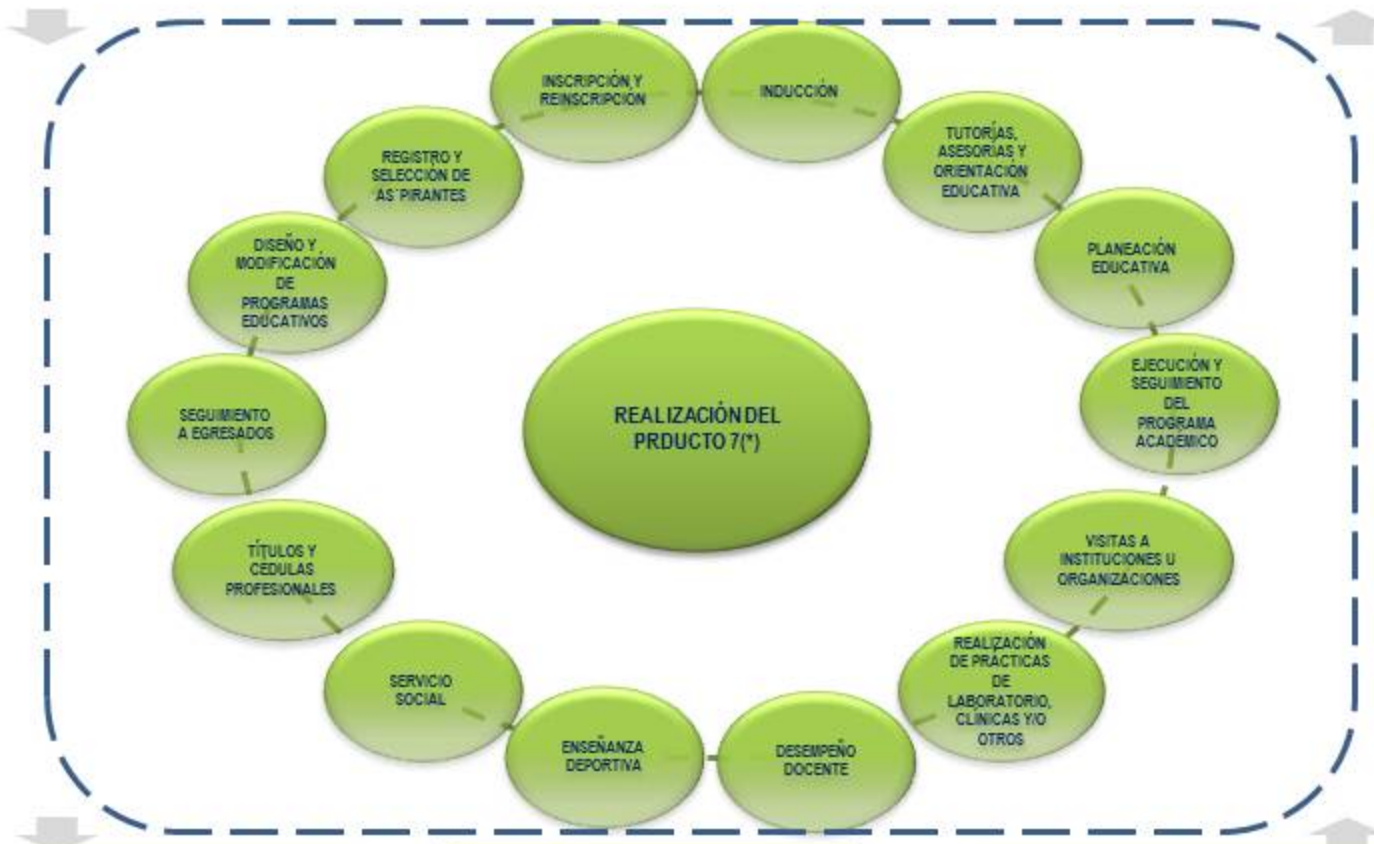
INSCRIPCIÓN Y REINSCRIPCIÓN

INDUCCIÓN

TUTORÍAS, ASESORÍAS Y ORIENTACIÓN EDUCATIVA

PLANEACIÓN EDUCATIVA

EJECUCIÓN Y SEGUIMIENTO DEL PROGRAMA ACADEMICO

VISITAS A INSTITUCIONES U ORGANIZACIONES

REALIZACIÓN DE PRACTICAS DE LABORATORIO, CLINICAS Y/O OTROS

DESEMPEÑO DOCENTE

ENSEÑANZA DEPORTIVA

SERVICIO SOCIAL

TÍTULOS Y CEDULAS PROFESIONALES

SEGUIMIENTO A EGRESADOS

DISEÑO Y MODIFICACIÓN DE PROGRAMAS EDUCATIVOS

REGISTRO Y SELECCIÓN DE AS´PIRANTES

REALIZACIÓN DEL PRDUCTO 7(*)